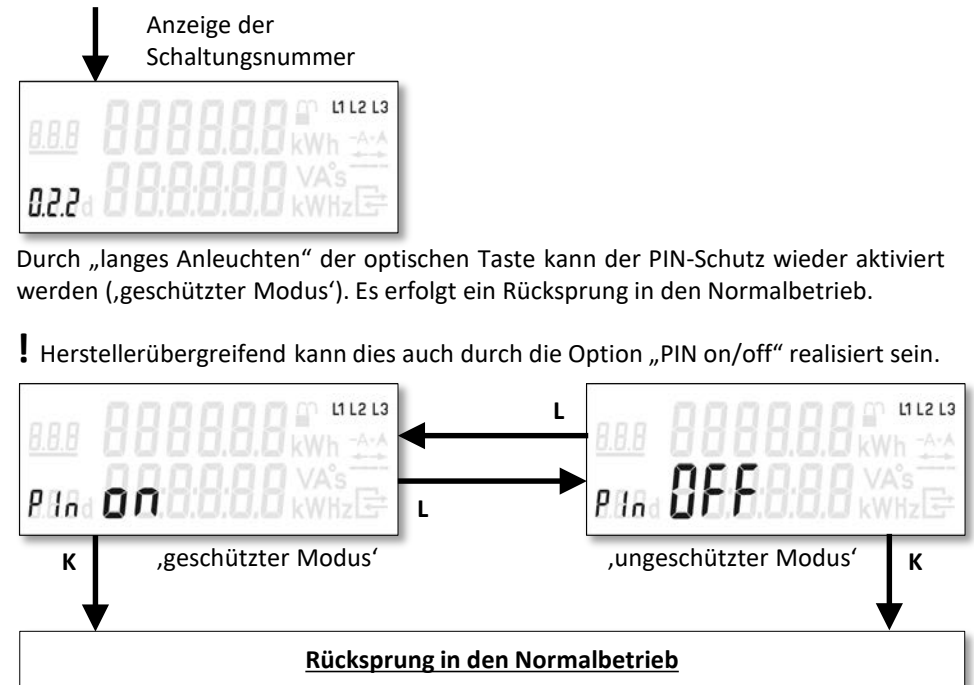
Anzeige der Schaltungsnummer

8.8.8 888888 L1 L2 L3 kWh -A-A VA°s kWHz
0.2.2 88:8:8:8

Durch „langes Anleuchten" der optischen Taste kann der PIN-Schutz wieder aktiviert werden (‚geschützter Modus'). Es erfolgt ein Rücksprung in den Normalbetrieb.

! Herstellerübergreifend kann dies auch durch die Option „PIN on/off" realisiert sein.

8.8.8 888888 L1 L2 L3 kWh -A-A VA°s kWHz
PIn on

L

L

8.8.8 888888 L1 L2 L3 kWh -A-A VA°s kWHz
PIn OFF

K

‚geschützter Modus'

‚ungeschützter Modus'

K

Rücksprung in den Normalbetrieb